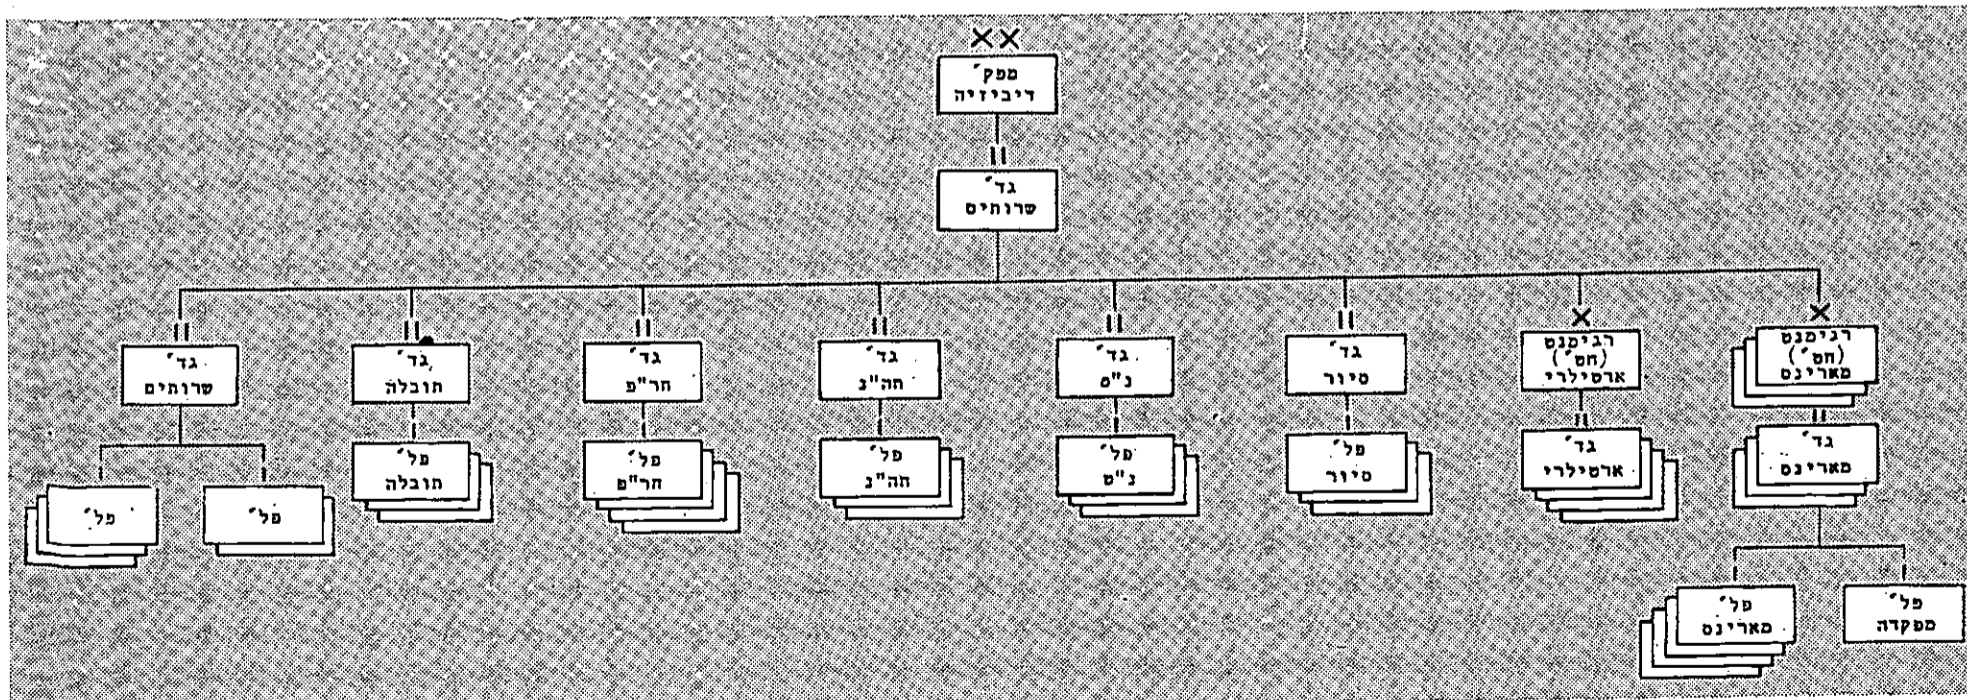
XX
מפק׳
דיביזיה

II
גד׳
שרותים

X
רגימנט
(חס׳)
מארינס

II
גד׳
מארינס

פל׳
מפקדה

פל׳
מארינס

X
רגימנט
(חס׳)
ארטילרי

II
גד׳
ארטילרי

II
גד׳
סיור

פל׳
סיור

II
גד׳
נ"ט

פל׳
נ"ט

II
גד׳
הה"נ

פל׳
הה"נ

II
גד׳
הר"פ

פל׳
הר"פ

II
גד׳
תובלה

פל׳
תובלה

II
גד׳
שרותים

פל׳

פל׳